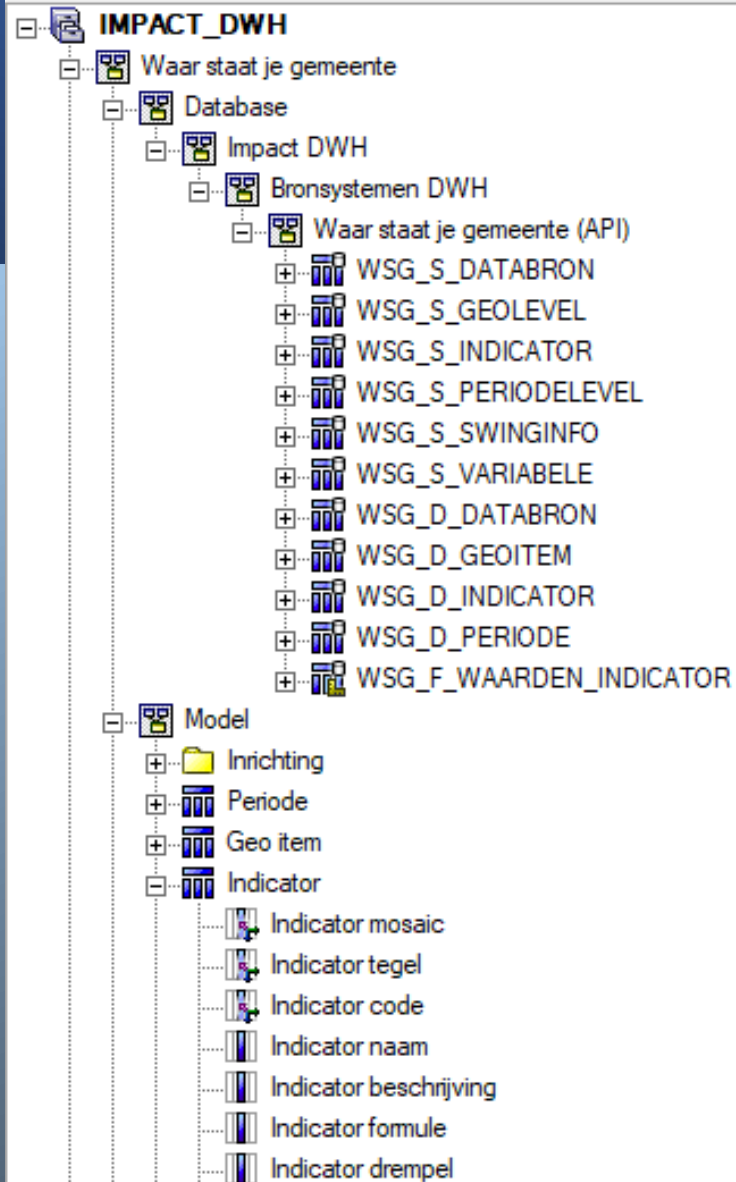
IMPACT_DWH
Waar staat je gemeente
Database
Impact DWH
Bronsystemen DWH
Waar staat je gemeente (API)
WSG_S_DATABRON
WSG_S_GEOLEVEL
WSG_S_INDICATOR
WSG_S_PERIODELEVEL
WSG_S_SWINGINFO
WSG_S_VARIABELE
WSG_D_DATABRON
WSG_D_GEOITEM
WSG_D_INDICATOR
WSG_D_PERIODE
WSG_F_WAARDEN_INDICATOR
Model
Inrichting
Periode
Geo item
Indicator
Indicator mosaic
Indicator tegel
Indicator code
Indicator naam
Indicator beschrijving
Indicator formule
Indicator drempel